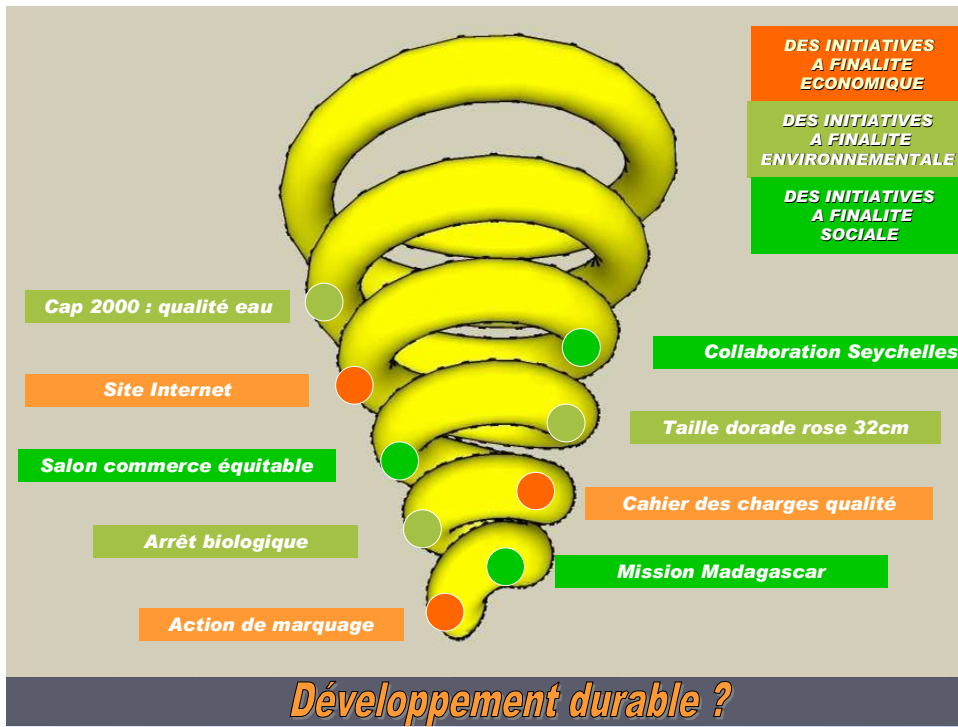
DES INITIATIVES A FINALITE ECONOMIQUE

DES INITIATIVES A FINALITE ENVIRONNEMENTALE

DES INITIATIVES A FINALITE SOCIALE

Cap 2000 : qualité eau

Collaboration Seychelles

Site Internet

Taille dorade rose 32cm

Salon commerce équitable

Cahier des charges qualité

Arrêt biologique

Mission Madagascar

Action de marquage

Développement durable ?